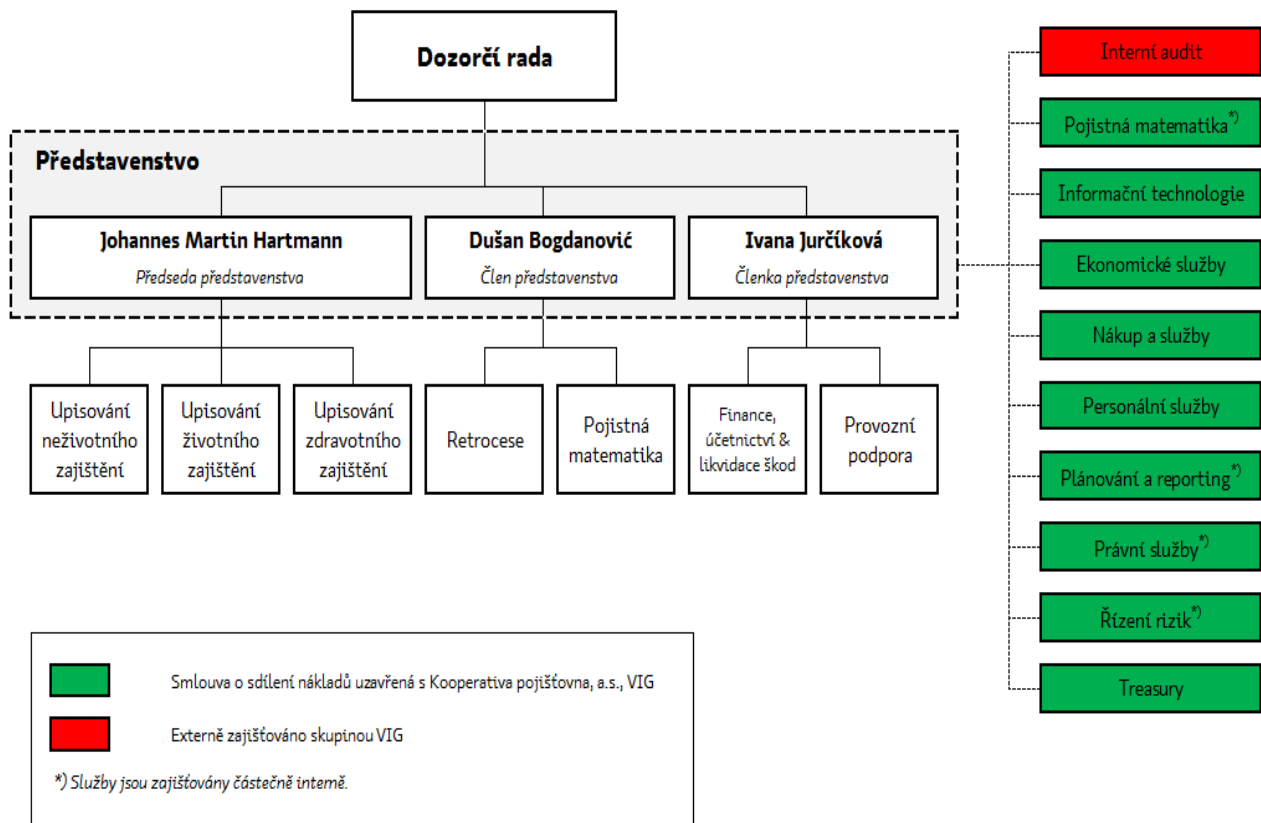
Dozorčí rada

Představenstvo

Johannes Martin Hartmann
Předseda představenstva

Dušan Bogdanović
Člen představenstva

Ivana Jurčíková
Členka představenstva

Upisování neživotního zajištění

Upisování životního zajištění

Upisování zdravotního zajištění

Retrocese

Pojistná matematika

Finance, účetnictví & likvidace škod

Provozní podpora

Interní audit

Pojistná matematika*)

Informační technologie

Ekonomické služby

Nákup a služby

Personální služby

Plánování a reporting*)

Právní služby*)

Řízení rizik*)

Treasury

Smlouva o sdílení nákladů uzavřená s Kooperativa pojišťovna, a.s., VIG

Externě zajišťováno skupinou VIG

*) Služby jsou zajišťovány částečně interně.